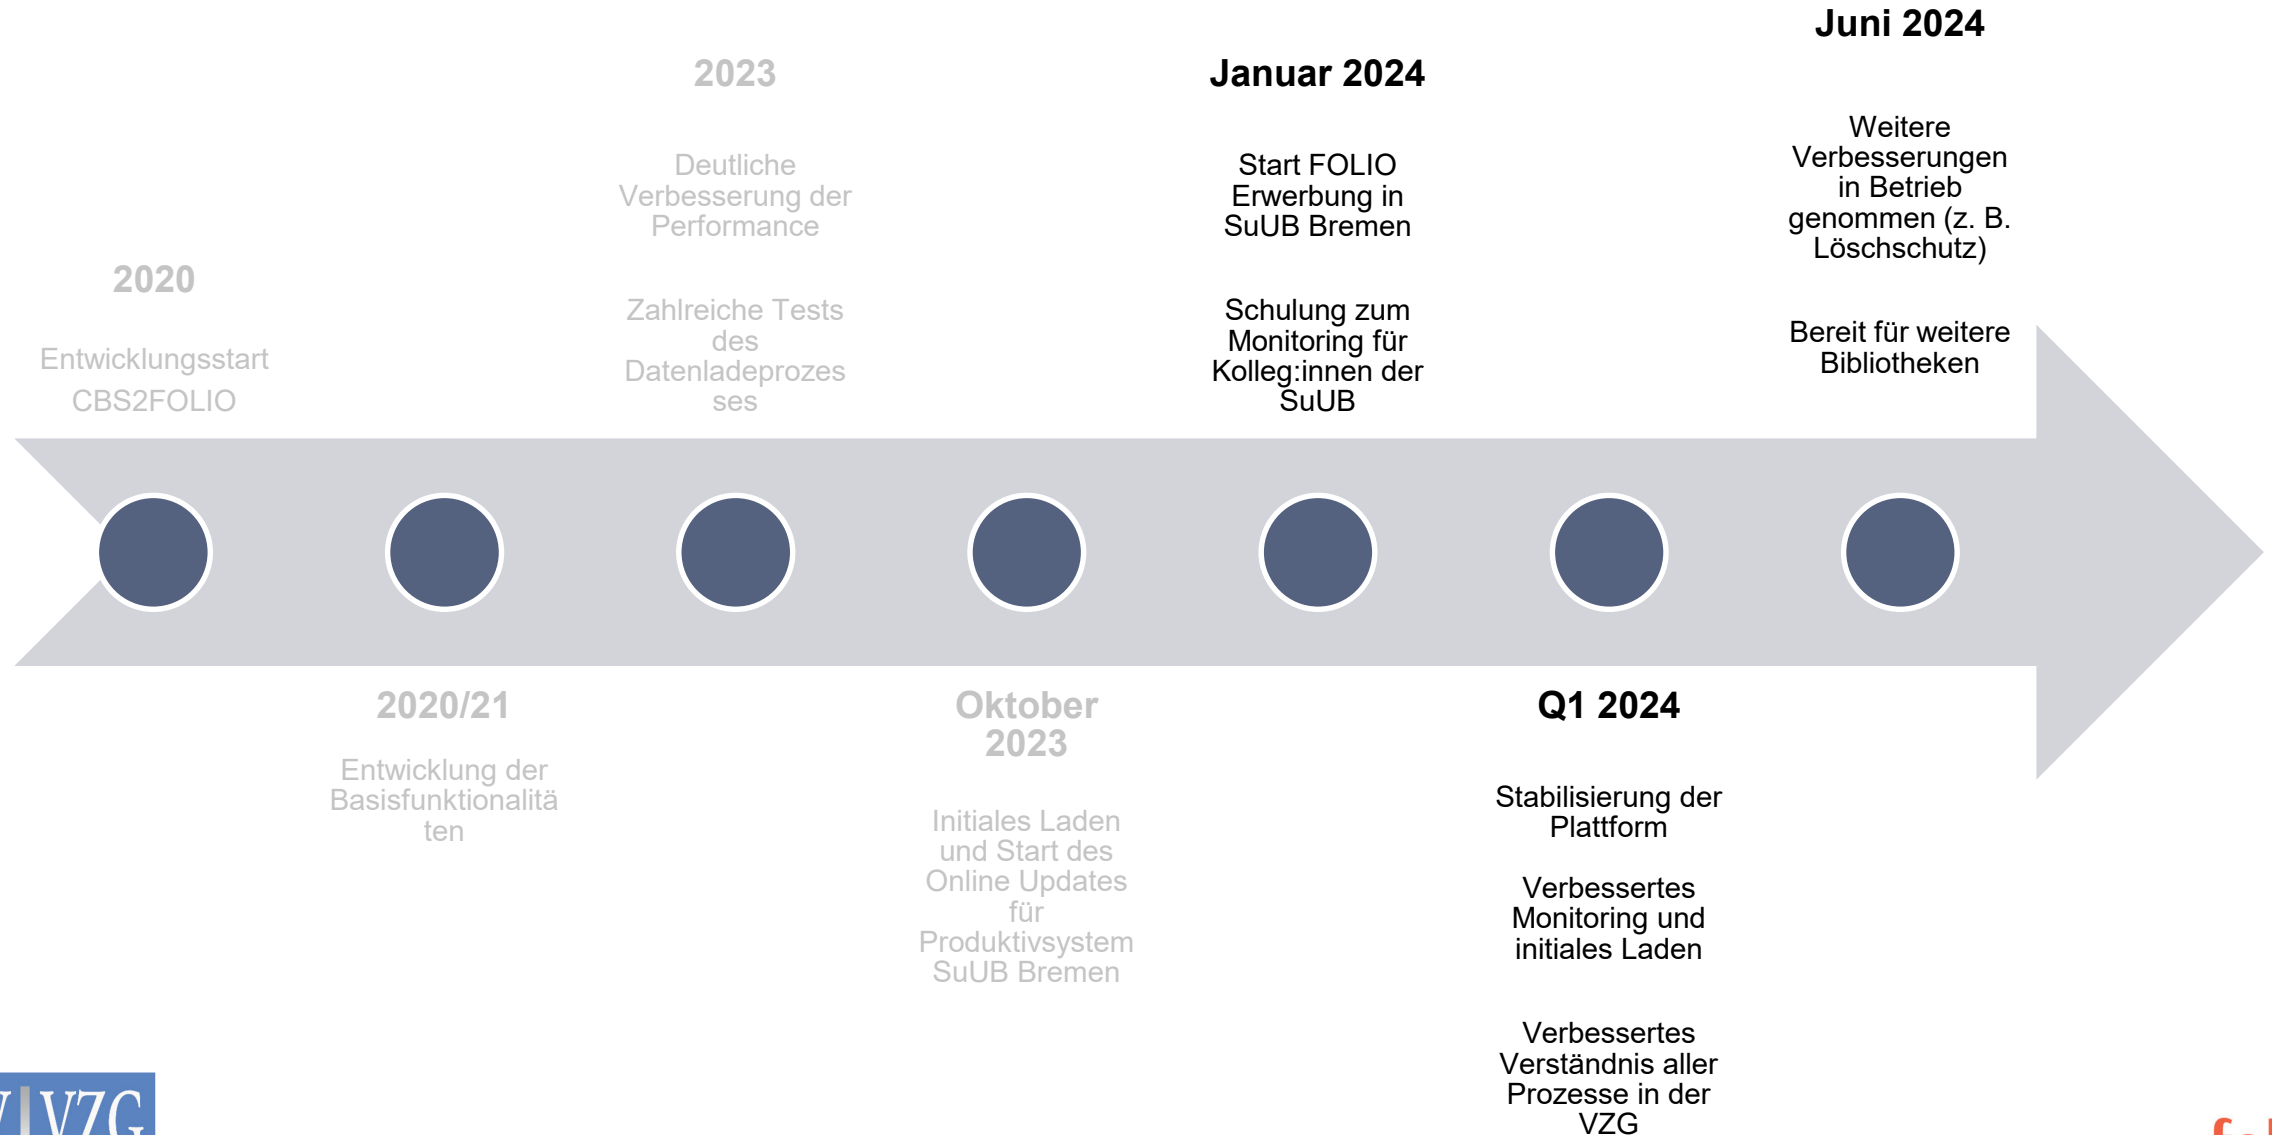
2020

Entwicklungsstart CBS2FOLIO

2020/21

Entwicklung der Basisfunktionalitäten

2023

Deutliche Verbesserung der Performance

Zahlreiche Tests des Datenladeprozesses

Oktober 2023

Initiales Laden und Start des Online Updates für Produktivsystem SuUB Bremen

Januar 2024

Start FOLIO Erwerbung in SuUB Bremen

Schulung zum Monitoring für Kolleg:innen der SuUB

Q1 2024

Stabilisierung der Plattform

Verbessertes Monitoring und initiales Laden

Verbessertes Verständnis aller Prozesse in der VZG

Juni 2024

Weitere Verbesserungen in Betrieb genommen (z. B. Löschschutz)

Bereit für weitere Bibliotheken

V|VZG